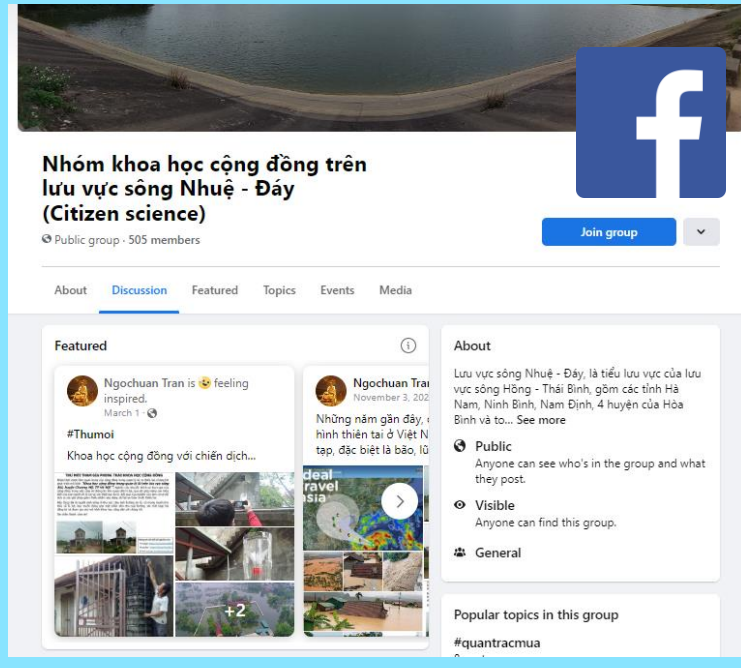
Nhóm khoa học cộng đồng trên lưu vực sông Nhuệ - Đáy (Citizen science)

Public group · 505 members

Join group

About Discussion Featured Topics Events Media

Featured

Ngochuan Tran is 😌 feeling inspired.
March 1 ·

#Thumoi
Khoa học cộng đồng với chiến dịch...

+2

Ngochuan Tran
November 3, 202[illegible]

Những năm gần đây, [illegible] hình thiên tai ở Việt N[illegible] tạp, đặc biệt là bão, lũ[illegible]

ideal travel asia

About

Lưu vực sông Nhuệ - Đáy, là tiểu lưu vực của lưu vực sông Hồng - Thái Bình, gồm các tỉnh Hà Nam, Ninh Bình, Nam Định, 4 huyện của Hòa Bình và to... See more

Public
Anyone can see who's in the group and what they post.

Visible
Anyone can find this group.

General

Popular topics in this group

#quantracmua